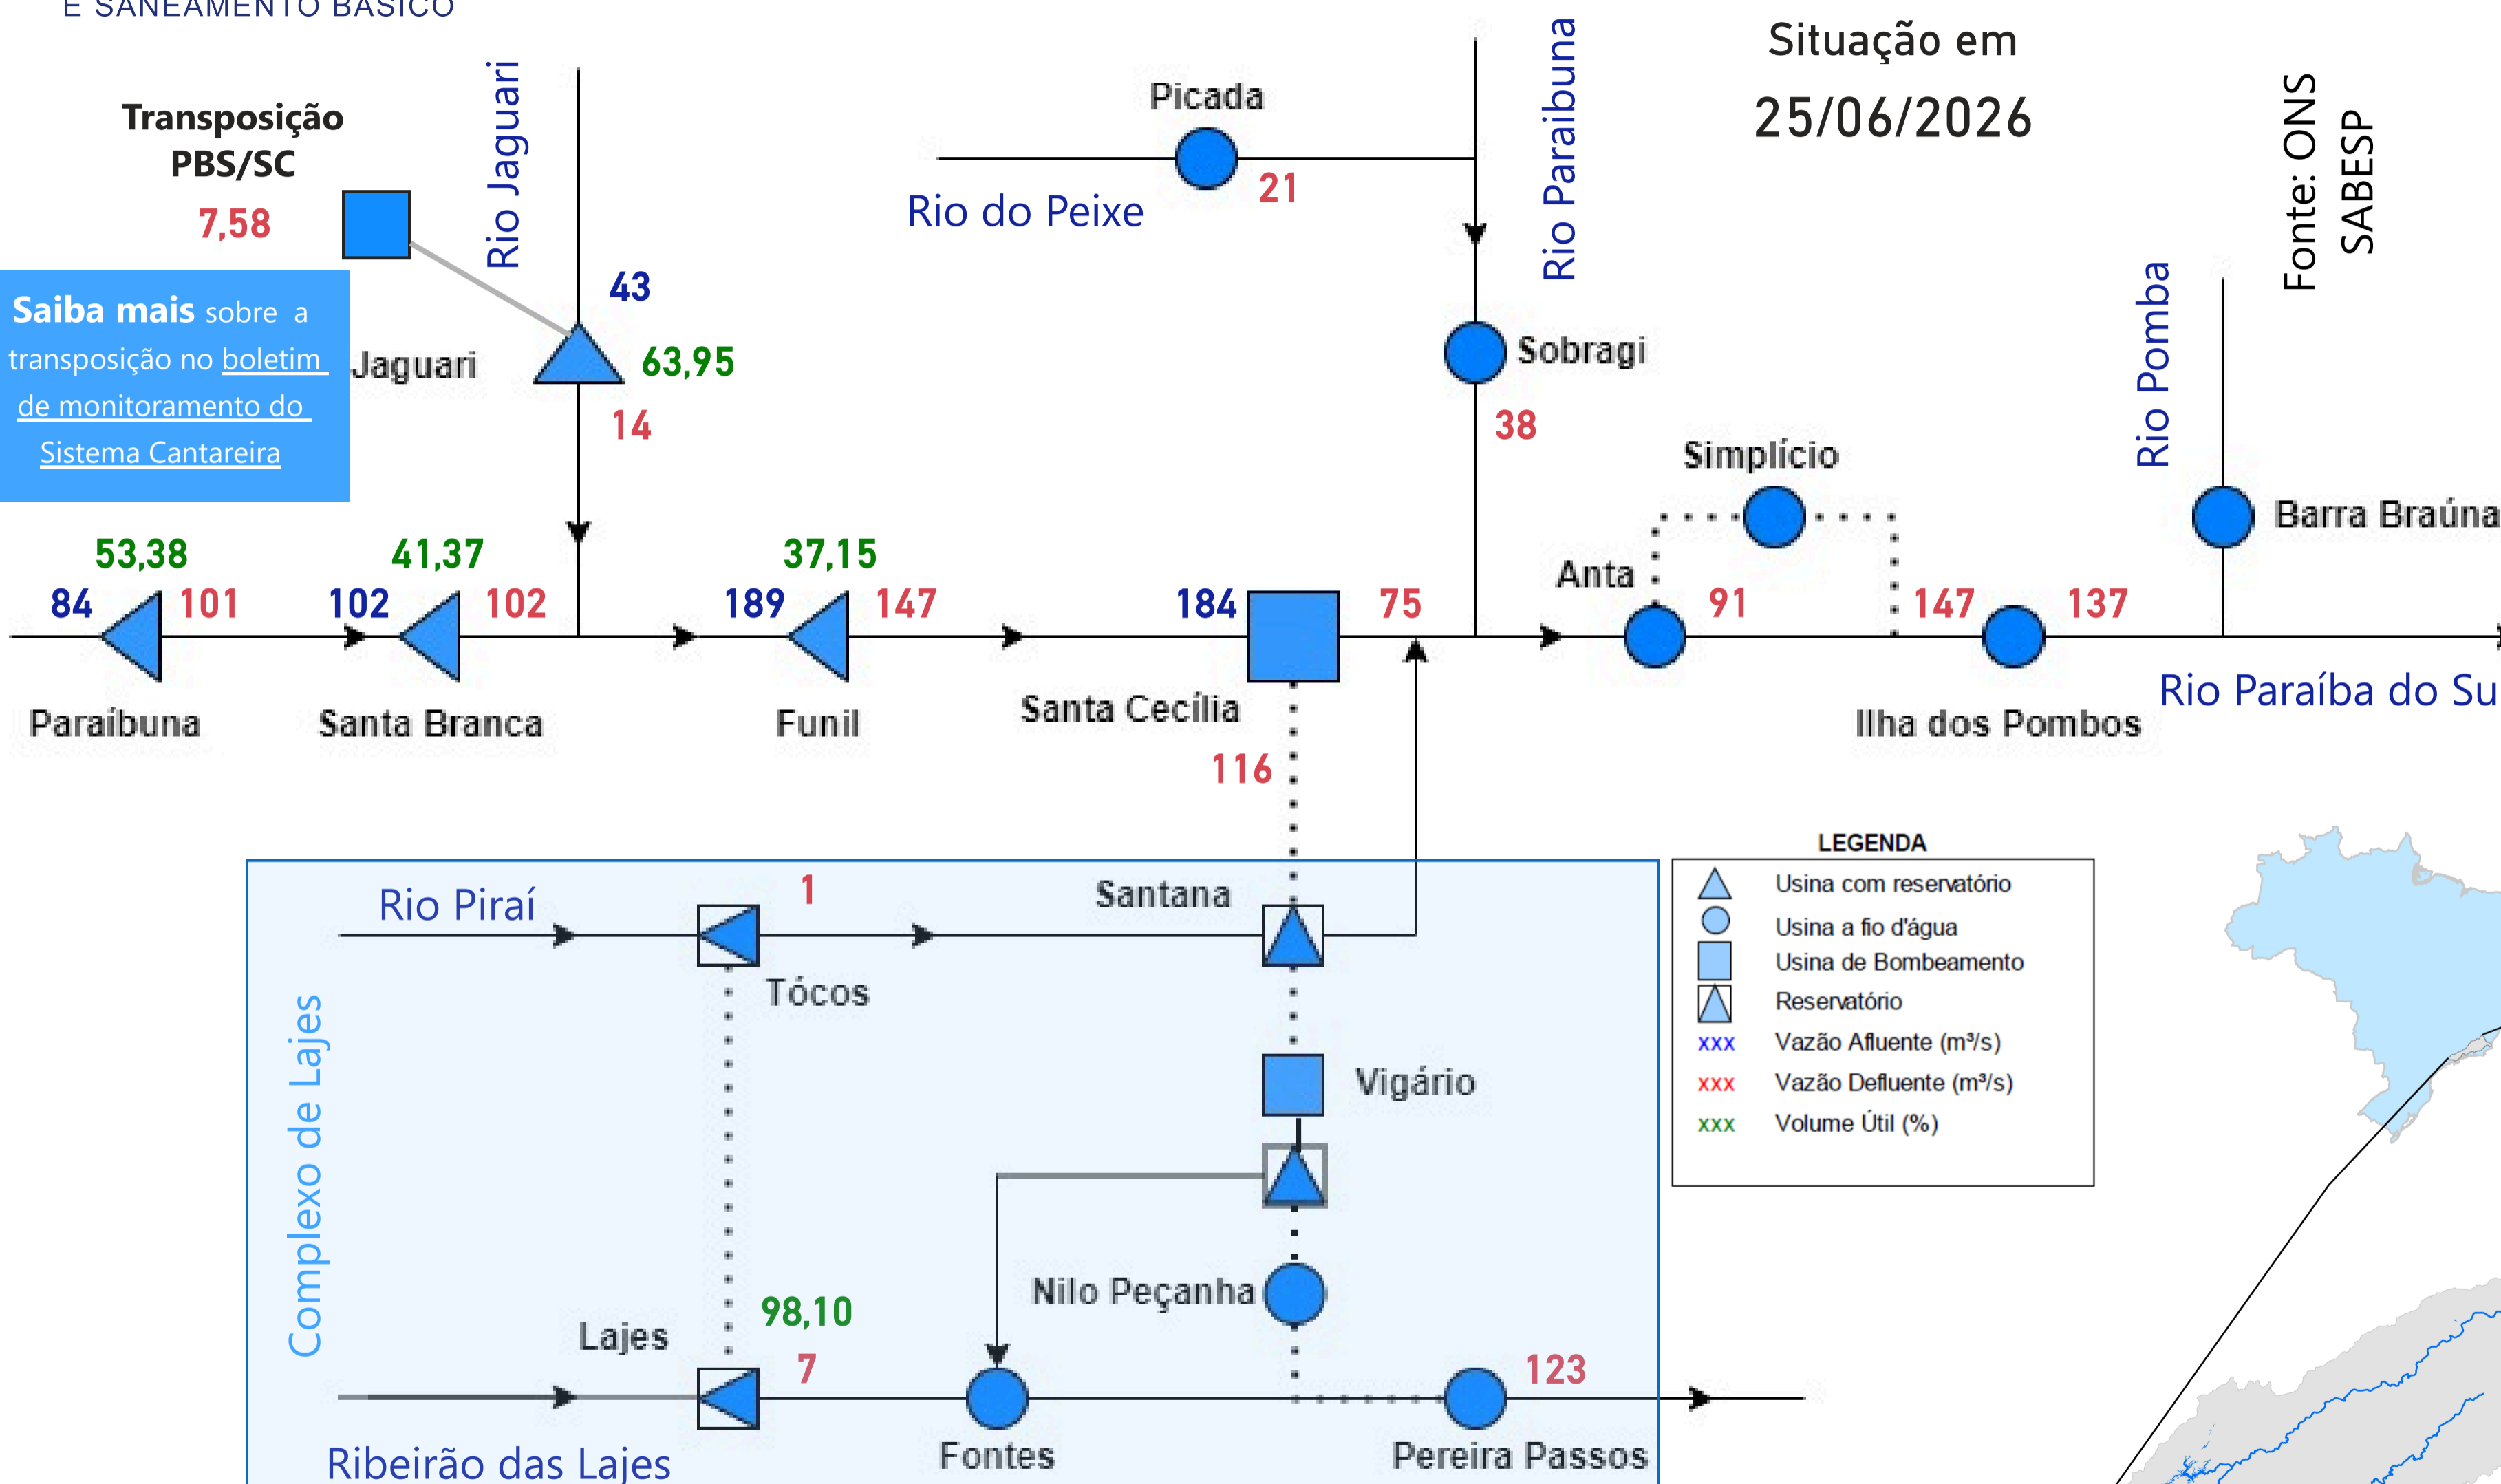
E SANEAMENTO BÁSICO

Situação em
25/06/2026

Fonte: ONS
SABESP

Transposição
PBS/SC
7,58

Rio Jaguari

43
63,95
14

Jaguari

Saiba mais sobre a transposição no boletim de monitoramento do Sistema Cantareira

Picada
21
Rio do Peixe

Rio Paraibuna

Sobragi
38

Simplício

Rio Pomba

Barra Braúna

Anta

53,38
84
101
Paraibuna

41,37
102
102
Santa Branca

37,15
189
147
Funil

184
75
Santa Cecília
116

91
147
137
Ilha dos Pombos

Rio Paraíba do Su

LEGENDA
Usina com reservatório
Usina a fio d'água
Usina de Bombeamento
Reservatório
xxx Vazão Afluente (m³/s)
xxx Vazão Defluente (m³/s)
xxx Volume Útil (%)

Complexo de Lajes

Rio Piraí
1
Tócos
Santana

Vigário

Nilo Peçanha

Lajes
98,10
7

Fontes

123
Pereira Passos

Ribeirão das Lajes